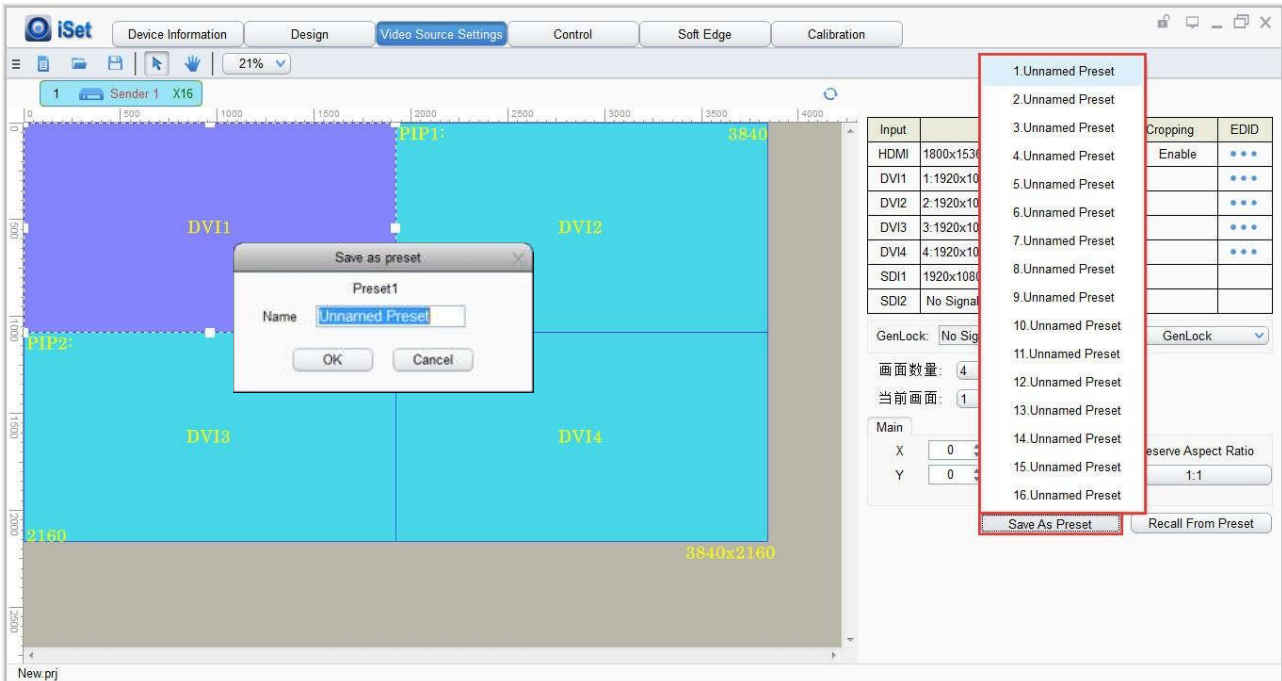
iSet

Device Information | Design | Video Source Settings | Control | Soft Edge | Calibration

21%

1 Sender 1 X16

0 500 1000 1500 2000 2500 3000 3500 4000

PIP1: 3840

DVI1

DVI2

Save as preset

Preset1

Name Unnamed Preset

OK Cancel

PIP2:

DVI3

DVI4

2160

3840x2160

| Input | | Cropping | EDID |
|---|---|---|---|
| HDMI | 1800x1536 | Enable | ••• |
| DVI1 | 1:1920x10 | | ••• |
| DVI2 | 2:1920x10 | | ••• |
| DVI3 | 3:1920x10 | | ••• |
| DVI4 | 4:1920x10 | | ••• |
| SDI1 | 1920x1080 | | |
| SDI2 | No Signal | | |

GenLock: No Sig GenLock

画面数量: 4

当前画面: 1

Main

X 0

Y 0

eserve Aspect Ratio

1:1

1.Unnamed Preset
2.Unnamed Preset
3.Unnamed Preset
4.Unnamed Preset
5.Unnamed Preset
6.Unnamed Preset
7.Unnamed Preset
8.Unnamed Preset
9.Unnamed Preset
10.Unnamed Preset
11.Unnamed Preset
12.Unnamed Preset
13.Unnamed Preset
14.Unnamed Preset
15.Unnamed Preset
16.Unnamed Preset

Save As Preset | Recall From Preset

New.prj